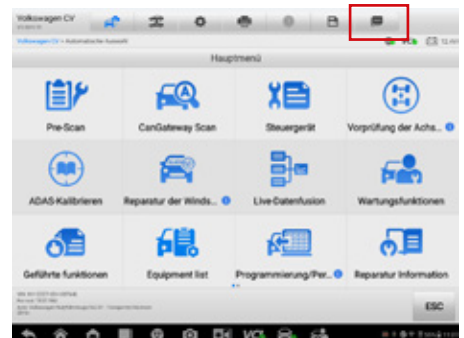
Volkswagen CV
Volkswagen CV > Automatische Auswahl
Hauptmenü
Pre-Scan
CanGateway Scan
Steuergerät
Vorprüfung der Achs...
ADAS-Kalibrieren
Reparatur der Winds...
Live-Datenfusion
Wartungsfunktionen
Geführte funktionen
Equipment list
Programmierung/Per...
Reparatur Information
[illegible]
ESC
VCI